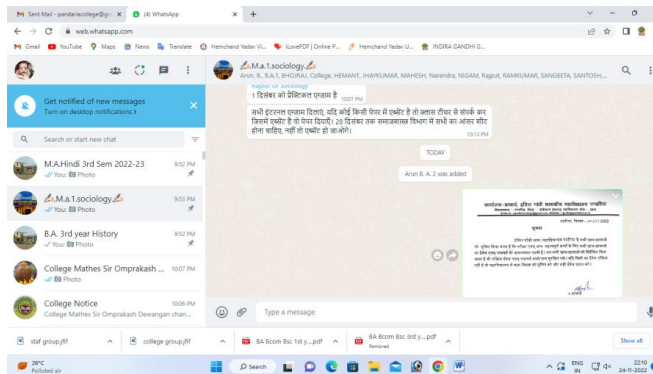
Sent Mail - pandariacollege@gm ×   (4) WhatsApp ×   +

web.whatsapp.com

Gmail   YouTube   Maps   News   Translate   Hemchand Yadav Vi...   iLovePDF | Online P...   Hemchand Yadav U...   INDIRA GANDHI G...

Get notified of new messages
Turn on desktop notifications >

Search or start new chat

M.A.Hindi 3rd Sem 2022-23   9:52 PM
You: Photo

✍️M.a.1.sociology✍️   9:53 PM
You: Photo

B.A. 3rd year History   9:52 PM
You: Photo

College Mathes Sir Omprakash ...   10:07 PM
You: Photo

College Notice   10:06 PM
College Mathes Sir Omprakash Dewangan chan...

✍️M.a.1.sociology✍️
Arun, B., B.A.1, BHOJRAJ, College, HEMANT, JHAKKUMAR, MAHESH, Narendra, NIGAM, Rajput, RAMKUMAR, SANGEETA, SANTOSH,...

Rajput Or Sociology
1 दिसंबर को प्रैक्टिकल एग्जाम है   10:07 PM

सभी इंटरनल एग्जाम दिलाएं, यदि कोई किसी पेपर में एब्सेंट है तो क्लास टीचर से संपर्क कर जिसमें एब्सेंट है वो पेपर दिलाएँ। 28 दिसंबर तक समाजशास्त्र विभाग में सभी का असाइनमेंट होना चाहिए, नहीं तो एब्सेंट हो जाओगे।   10:13 PM

TODAY

Arun B. A. 2 was added

Type a message

staf group.jfif   college group.jfif   BA Bcom Bsc 1st y....pdf   BA Bcom Bsc 3rd y....pdf Removed   Show all

26°C Polluted air   Search   ENG IN   22:10 24-11-2022